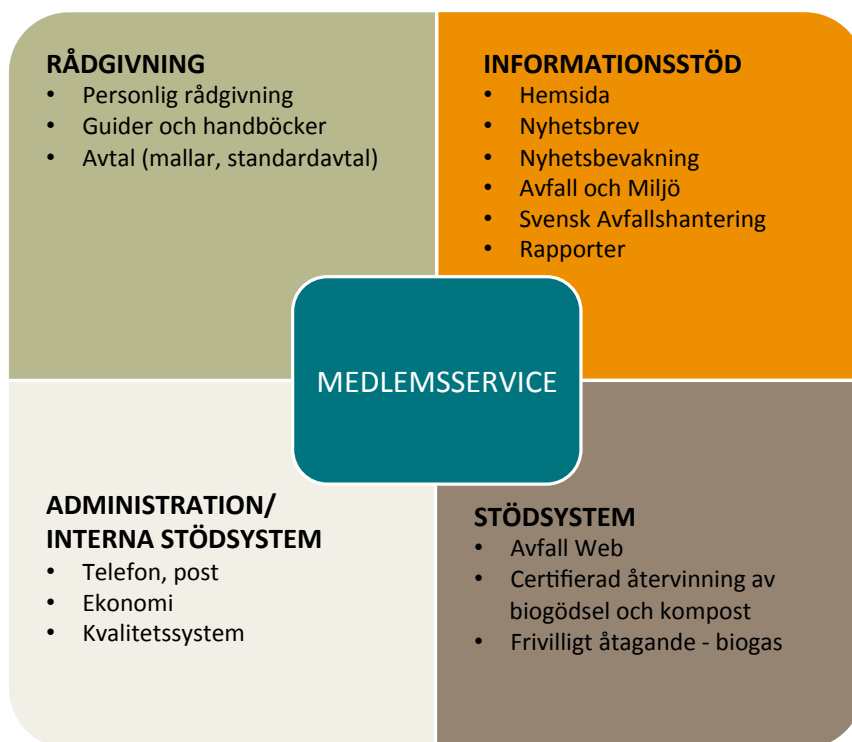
RÅDGIVNING
- Personlig rådgivning
- Guider och handböcker
- Avtal (mallar, standardavtal)

INFORMATIONSSTÖD
- Hemsida
- Nyhetsbrev
- Nyhetsbevakning
- Avfall och Miljö
- Svensk Avfallshantering
- Rapporter

MEDLEMSSERVICE

ADMINISTRATION/
INTERNA STÖDSYSTEM
- Telefon, post
- Ekonomi
- Kvalitetssystem

STÖDSYSTEM
- Avfall Web
- Certifierad återvinning av biogödsel och kompost
- Frivilligt åtagande - biogas